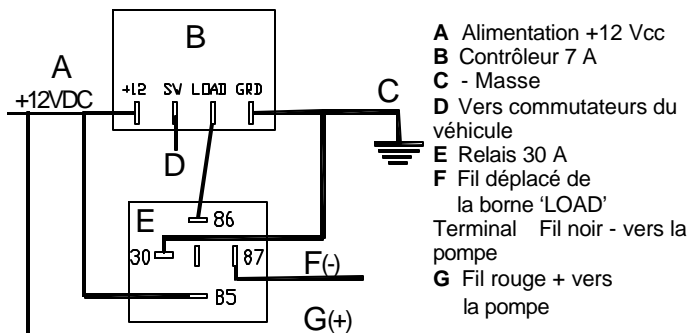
B
A
+12VDC
+12 SW LOAD GRD
C
D
E
86
30
87
F(-)
85
G(+)

A Alimentation +12 Vcc
B Contrôleur 7 A
C - Masse
D Vers commutateurs du véhicule
E Relais 30 A
F Fil déplacé de la borne 'LOAD'
Terminal Fil noir - vers la pompe
G Fil rouge + vers la pompe